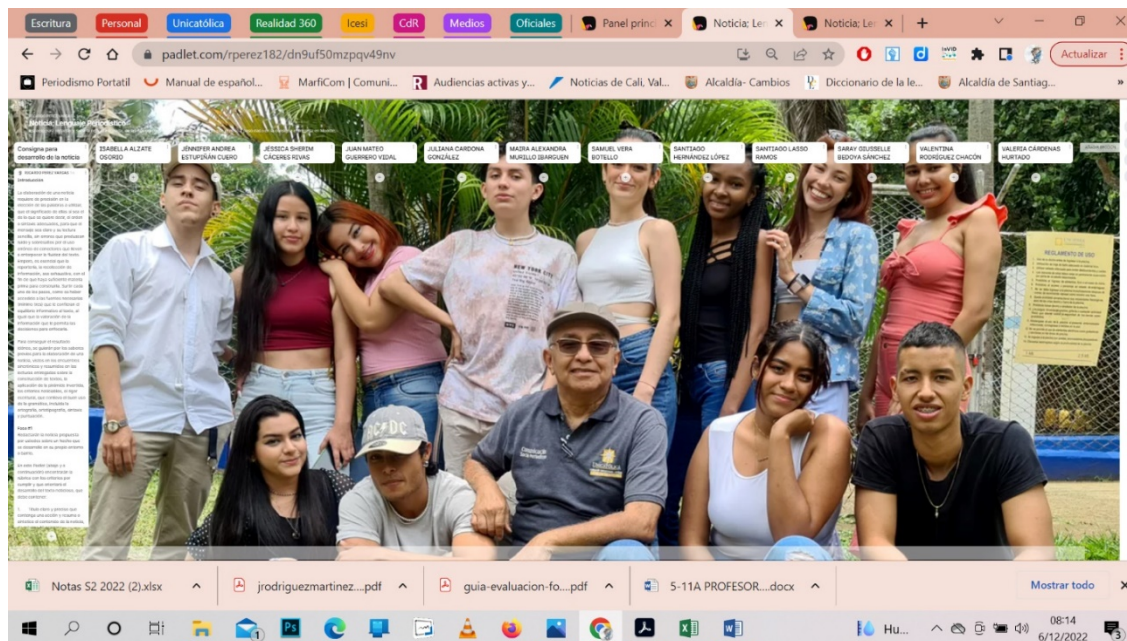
Escritura Personal Unicatólica Realidad 360 Icesi CdR Medios Oficiales

Panel princ ×
Noticia: Le ×
Noticia: Le ×
+

padlet.com/rperez182/dn9uf50mzpqv49nv

Actualizar

Periodismo Portatil
Manual de español...
MarfiCom | Comuni...
Audiencias activas y...
Noticias de Cali, Val...
Alcaldía- Cambios
Diccionario de la le...
Alcaldía de Santiag...

Noticia: Lenguaje Periodístico

Consigna para desarrollo de la noticia

ISABELLA ALZATE OSORIO
JENNIFER ANDREA ESTUPIÑÁN CUERO
JESSICA SHERIM CÁCERES RIVAS
JUAN MATEO GUERRERO VIDAL
JULIANA CARDONA GONZÁLEZ
MAIRA ALEXANDRA MURILLO IBARGUEN
SAMUEL VERA BOTELLO
SANTIAGO HERNÁNDEZ LÓPEZ
SANTIAGO LASSO RAMOS
SARAY GIUSSELLE BEDOYA SÁNCHEZ
VALENTINA RODRÍGUEZ CHACÓN
VALERIA CÁRDENAS HURTADO

RICARDO PÉREZ VARGAS
Introducción

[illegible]

REGLAMENTO DE USO

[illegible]

Notas S2 2022 (2).xlsx
jrodriguezmartinez....pdf
guia-evaluacion-fo....pdf
5-11A PROFESOR....docx
Mostrar todo

Hu...
08:14
6/12/2022